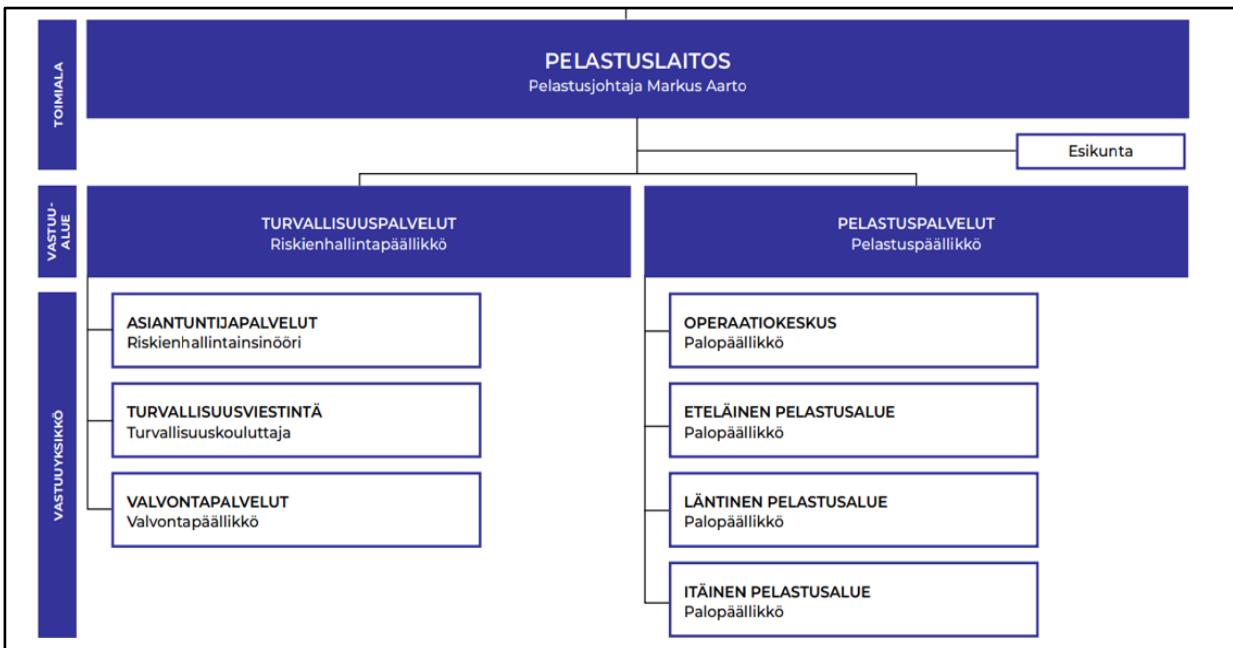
TOIMIALA

PELASTUSLAITOS
Pelastusjohtaja Markus Aarto

Esikunta

VASTUU-ALUE

TURVALLISUUSPALVELUT
Riskienhallintapäällikkö

PELASTUSPALVELUT
Pelastuspäällikkö

VASTUUYKSIKKÖ

ASIANTUNTIJAPALVELUT
Riskienhallintainsinööri

TURVALLISUUSVIESTINTÄ
Turvallisuuskouluttaja

VALVONTAPALVELUT
Valvontapäällikkö

OPERAATIOKESKUS
Palopäällikkö

ETELÄINEN PELASTUSALUE
Palopäällikkö

LÄNTINEN PELASTUSALUE
Palopäällikkö

ITÄINEN PELASTUSALUE
Palopäällikkö